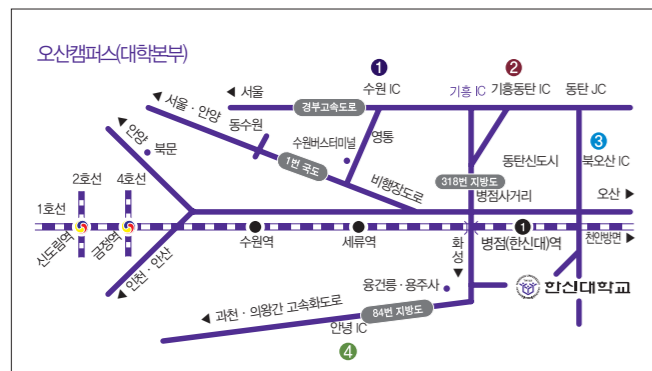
오산캠퍼스(대학본부)

1 수원 IC
2 기흥동탄 IC
기흥 IC
동탄 JC
◀ 서울
경부고속도로
◀ 서울 · 안양
동수원
안양
북문
수원버스터미널
영통
1번 국도
동탄신도시
3 북오산 IC
비행장도로
318번 지방도
병점사거리
오산 ▶
2호선
4호선
1호선
신도림역
금정역
수원역
세류역
화성
1 병점(한신대)역
천안방면
인천 · 안산
융건릉 · 용주사
한신대학교
◀ 과천 · 의왕간 고속화도로
84번 지방도
안녕 IC
4